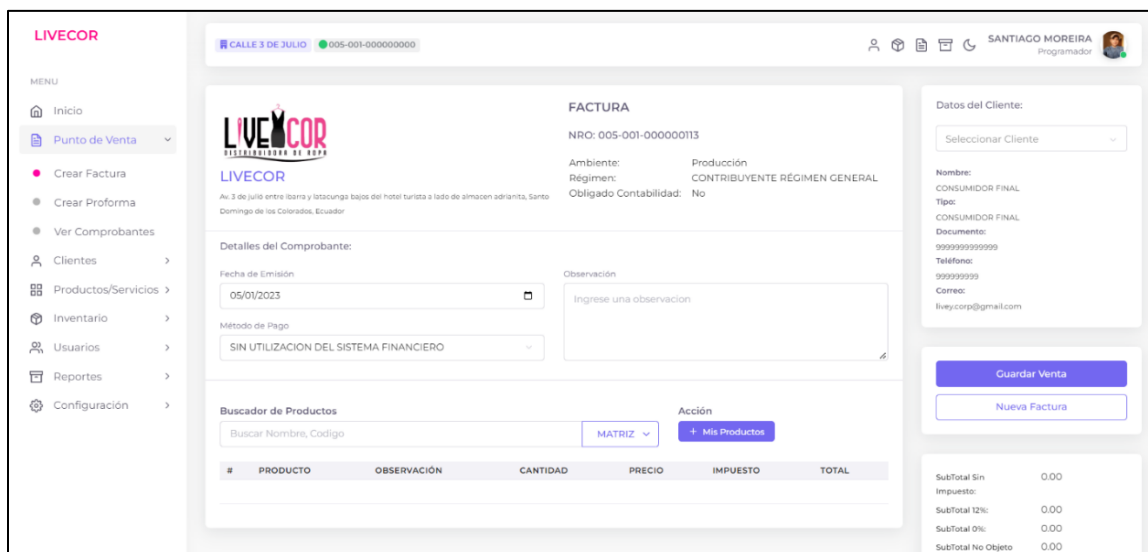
LIVECOR

MENU

Inicio

Punto de Venta

Crear Factura

Crear Proforma

Ver Comprobantes

Clientes

Productos/Servicios

Inventario

Usuarios

Reportes

Configuración

CALLE 3 DE JULIO 005-001-000000000

SANTIAGO MOREIRA
Programador

LIVECOR
DISTRIBUIDORA DE ROPA

LIVECOR

Av. 3 de julio entre Ibarra y latacunga bajos del hotel turista a lado de almacen adrianita, Santo Domingo de los Colorados, Ecuador

FACTURA

NRO: 005-001-000000113

Ambiente: Producción
Régimen: CONTRIBUYENTE RÉGIMEN GENERAL
Obligado Contabilidad: No

Detalles del Comprobante:

Fecha de Emisión
05/01/2023

Método de Pago
SIN UTILIZACION DEL SISTEMA FINANCIERO

Observación
Ingrese una observacion

Buscador de Productos
Buscar Nombre, Codigo
MATRIZ

Acción
+ Mis Productos

| # | PRODUCTO | OBSERVACIÓN | CANTIDAD | PRECIO | IMPUESTO | TOTAL |
|---|---|---|---|---|---|---|

Datos del Cliente:

Seleccionar Cliente

Nombre:
CONSUMIDOR FINAL
Tipo:
CONSUMIDOR FINAL
Documento:
9999999999999
Teléfono:
999999999
Correo:
livey.corp@gmail.com

Guardar Venta

Nueva Factura

| SubTotal Sin Impuesto: | 0.00 |
|---|---|
| SubTotal 12%: | 0.00 |
| SubTotal 0%: | 0.00 |
| SubTotal No Objeto | 0.00 |